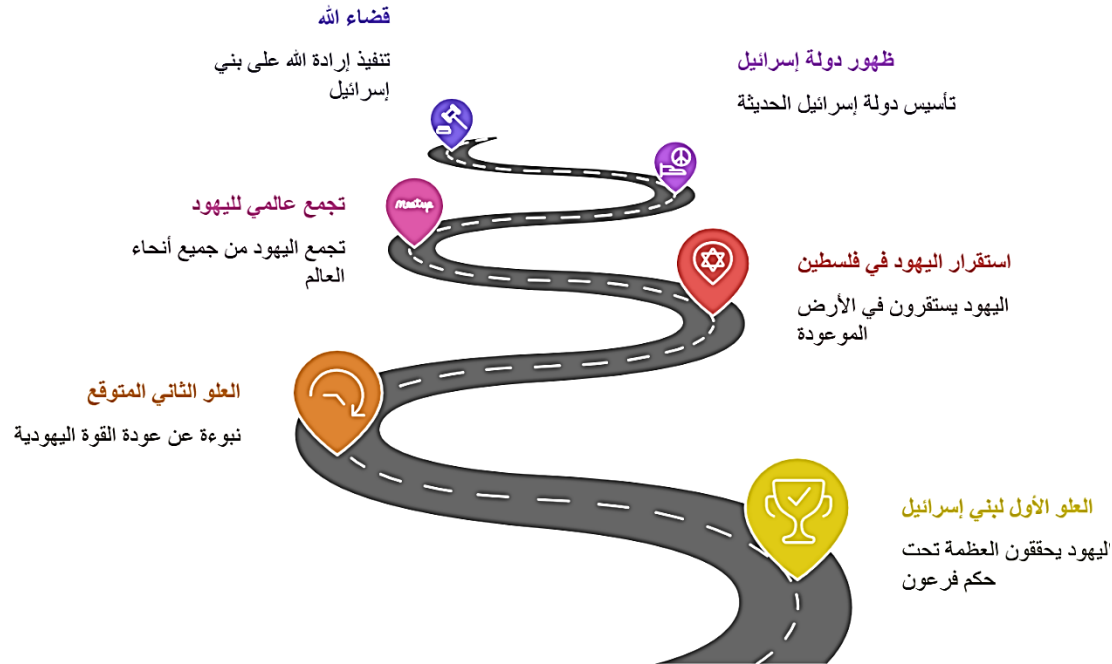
قضاء الله

تنفيذ إرادة الله على بني إسرائيل

ظهور دولة إسرائيل

تأسيس دولة إسرائيل الحديثة

تجمع عالمي لليهود

تجمع اليهود من جميع أنحاء العالم

Meetup

استقرار اليهود في فلسطين

اليهود يستقرون في الأرض الموعودة

العلو الثاني المتوقع

نبوءة عن عودة القوة اليهودية

العلو الأول لبني إسرائيل

اليهود يحققون العظمة تحت حكم فرعون